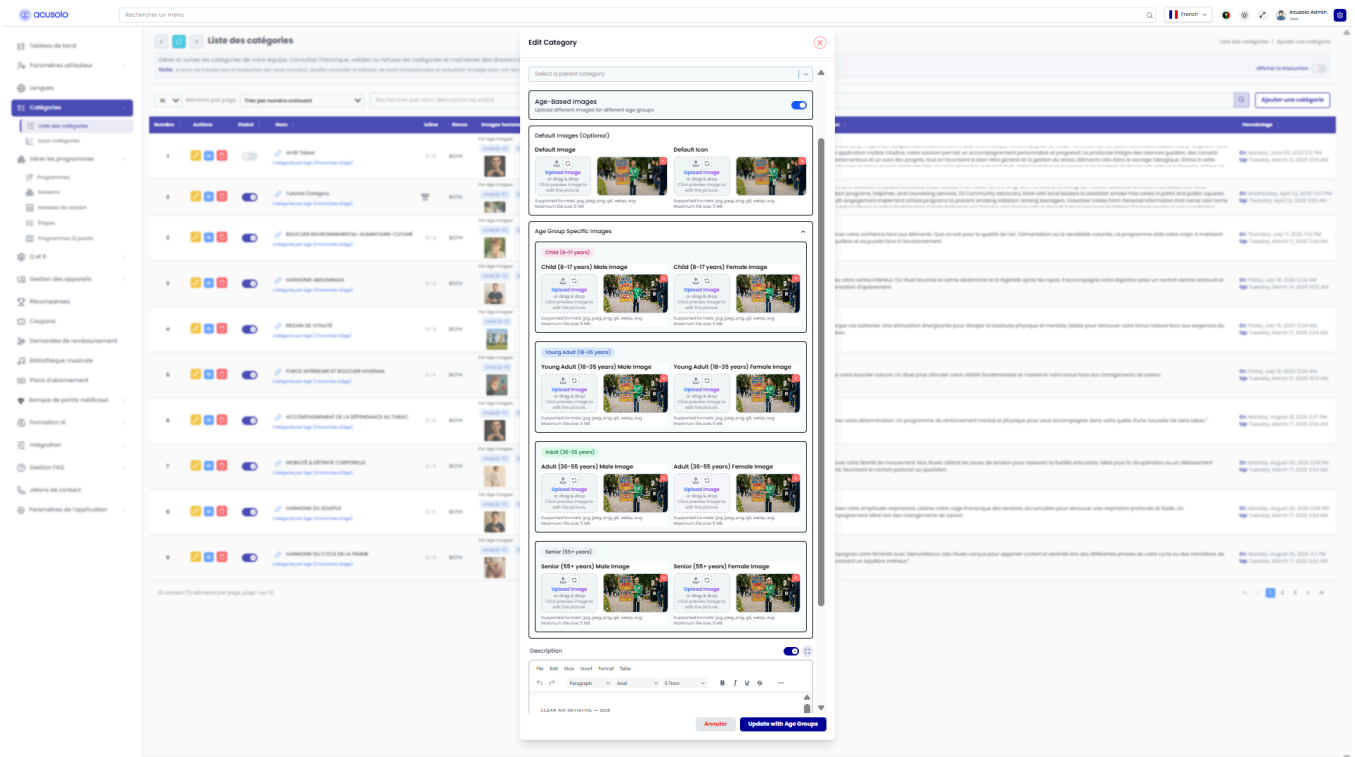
acusolo

Rechercher un menu

French

Acusolo Admin
User

Tableau de bord
Paramètres utilisateur
Langues
Catégories
Liste des catégories
Sous catégories
Gérer les programmes
Programmes
Sessions
Modèles de session
Étapes
Programmes 12 points
Q et R
Gestion des appareils
Récompenses
Coupons
Demandes de remboursement
Bibliothèque musicale
Plans d'abonnement
Banque de points médicaux
Formation IA
Intégration
Gestion FAQ
Jetons de contact
Paramètres de l'application

Liste des catégories

Liste des catégories / Ajouter une catégorie

Afficher la traduction

Éléments par page
Trier par numéro croissant
Ajouter une catégorie

Numéro
Actions
Statut
Nom

1
2
3
4
5
6
7
8
9

BOUCLIER ENVIRONNEMENTAL-ALIMENTAIRE-CUTANÉ
HARMONIE ABDOMINALE
REGAIN DE VITALITÉ
FORCE INTÉRIEURE ET BOUCLIER HIVERNAL
ACCOMPAGNEMENT DE LA DÉPENDANCE AU TABAC
MOBILITÉ & DÉTENTE CORPORELLE
HARMONIE DU SOUFFLE
HARMONIE DU CYCLE DE LA FEMME

BOTH

Edit Category

Select a parent category

Age-Based Images
Upload different images for different age groups

Default Images (Optional)

Default Image
Upload Image
or drag & drop
Click preview image to edit the picture.
Supported formats: jpg, jpeg, png, gif, webp, svg
Maximum file size: 5 MB

Default Icon
Upload Image
or drag & drop
Click preview image to edit the picture.
Supported formats: jpg, jpeg, png, gif, webp, svg
Maximum file size: 5 MB

Age Group Specific Images

Child (8-17 years)
Child (8-17 years) Male Image
Upload Image
or drag & drop
Click preview image to edit the picture.
Supported formats: jpg, jpeg, png, gif, webp, svg
Maximum file size: 5 MB
Child (8-17 years) Female Image
Upload Image
or drag & drop
Click preview image to edit the picture.
Supported formats: jpg, jpeg, png, gif, webp, svg
Maximum file size: 5 MB

Young Adult (18-35 years)
Young Adult (18-35 years) Male Image
Upload Image
or drag & drop
Click preview image to edit the picture.
Supported formats: jpg, jpeg, png, gif, webp, svg
Maximum file size: 5 MB
Young Adult (18-35 years) Female Image
Upload Image
or drag & drop
Click preview image to edit the picture.
Supported formats: jpg, jpeg, png, gif, webp, svg
Maximum file size: 5 MB

Adult (36-55 years)
Adult (36-55 years) Male Image
Upload Image
or drag & drop
Click preview image to edit the picture.
Supported formats: jpg, jpeg, png, gif, webp, svg
Maximum file size: 5 MB
Adult (36-55 years) Female Image
Upload Image
or drag & drop
Click preview image to edit the picture.
Supported formats: jpg, jpeg, png, gif, webp, svg
Maximum file size: 5 MB

Senior (55+ years)
Senior (55+ years) Male Image
Upload Image
or drag & drop
Click preview image to edit the picture.
Supported formats: jpg, jpeg, png, gif, webp, svg
Maximum file size: 5 MB
Senior (55+ years) Female Image
Upload Image
or drag & drop
Click preview image to edit the picture.
Supported formats: jpg, jpeg, png, gif, webp, svg
Maximum file size: 5 MB

Description
File Edit View Insert Format Table
Paragraph Arial 0.7rem B I U S
CLEAN AIR INITIATIVE — 2025

Annuler
Update with Age Groups